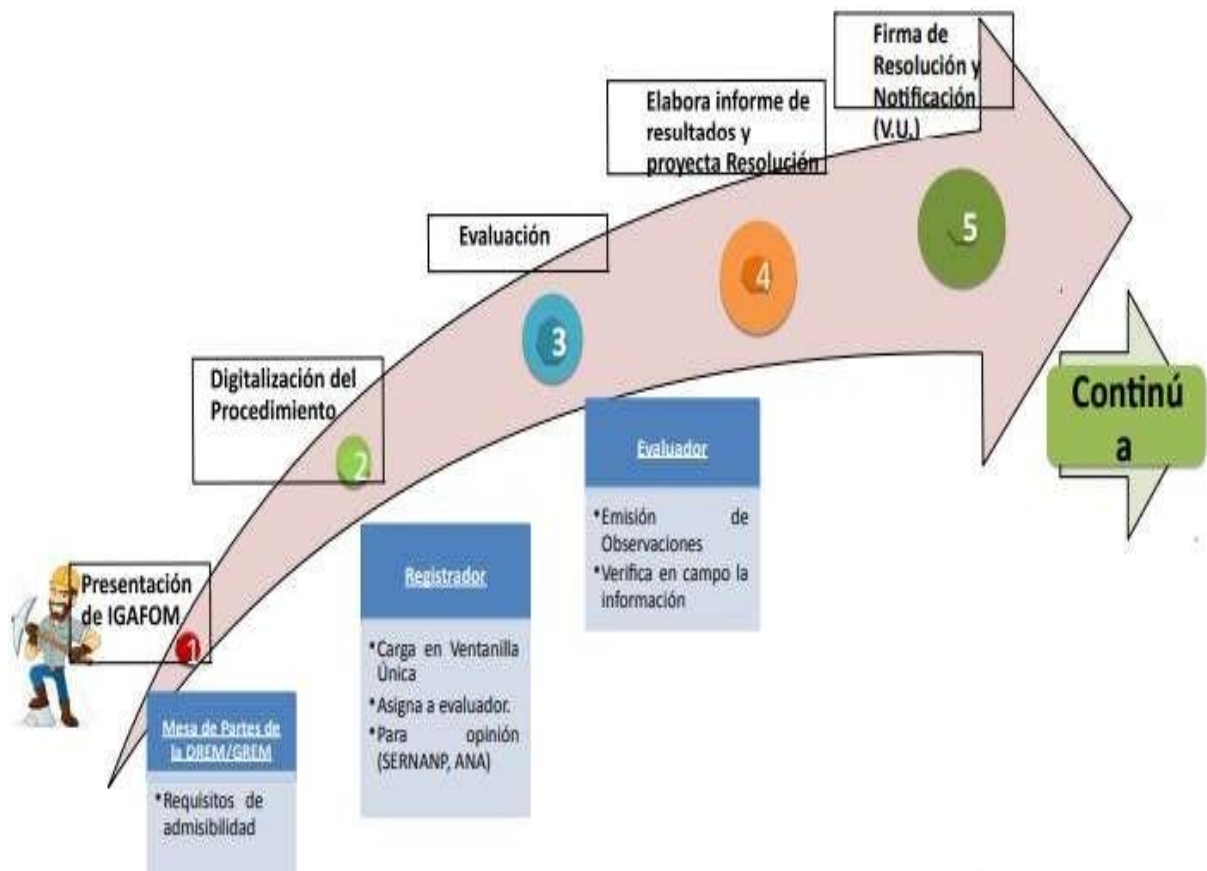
Firma de Resolución y Notificación (V.U.)

Elabora informe de resultados y proyecta Resolución

Evaluación

Digitalización del Procedimiento

Presentación de IGAFOM

1

2

3

4

5

Continú a

Mesa de Partes de la DREM/GREM

* Requisitos de admisibilidad

Registrador

* Carga en Ventanilla Única
* Asigna a evaluador.
* Para opinión (SERNANP, ANA)

Evaluador

* Emisión de Observaciones
* Verifica en campo la información